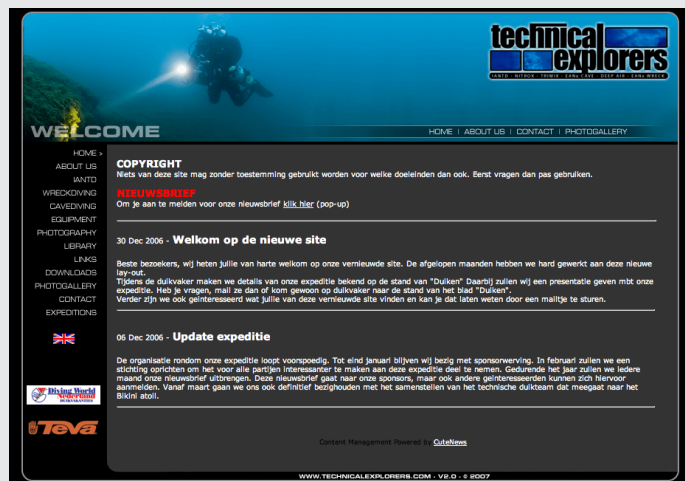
technical explorers

IANTD · NITROX · TRIMIX · EANx CAVE · DEEP AIR · EANx WRECK

WELCOME

HOME | ABOUT US | CONTACT | PHOTOGALLERY

HOME >
ABOUT US
IANTD
WRECKDIVING
CAVEDIVING
EQUIPMENT
PHOTOGRAPHY
LIBRARY
LINKS
DOWNLOADS
PHOTOGALLERY
CONTACT
EXPEDITIONS

Diving World Nederland

Teva

COPYRIGHT
Niets van deze site mag zonder toestemming gebruikt worden voor welke doeleinden dan ook. Eerst vragen dan pas gebruiken.

NIEUWSBRIEF
Om je aan te melden voor onze nieuwsbrief klik hier (pop-up)

30 Dec 2006 - Welkom op de nieuwe site

Beste bezoekers, wij heten jullie van harte welkom op onze vernieuwde site. De afgelopen maanden hebben we hard gewerkt aan deze nieuwe lay-out.
Tijdens de duikvaker maken we details van onze expeditie bekend op de stand van "Duiken" Daarbij zullen wij een presentatie geven mbt onze expeditie. Heb je vragen, mail ze dan of kom gewoon op duikvaker naar de stand van het blad "Duiken".
Verder zijn we ook geinteresseerd wat jullie van deze vernieuwde site vinden en kan je dat laten weten door een mailtje te sturen.

06 Dec 2006 - Update expeditie

De organisatie rondom onze expeditie loopt voorspoedig. Tot eind januari blijven wij bezig met sponsorwerving. In februari zullen we een stichting oprichten om het voor alle partijen interessanter te maken aan deze expeditie deel te nemen. Gedurende het jaar zullen we iedere maand onze nieuwsbrief uitbrengen. Deze nieuwsbrief gaat naar onze sponsors, maar ook andere geinteresseerden kunnen zich hiervoor aanmelden. Vanaf maart gaan we ons ook definitief bezighouden met het samenstellen van het technische duikteam dat meegaat naar het Bikini atoll.

Content Management Powered by CuteNews

WWW.TECHNICALEXPLORERS.COM - V2.0 - © 2007